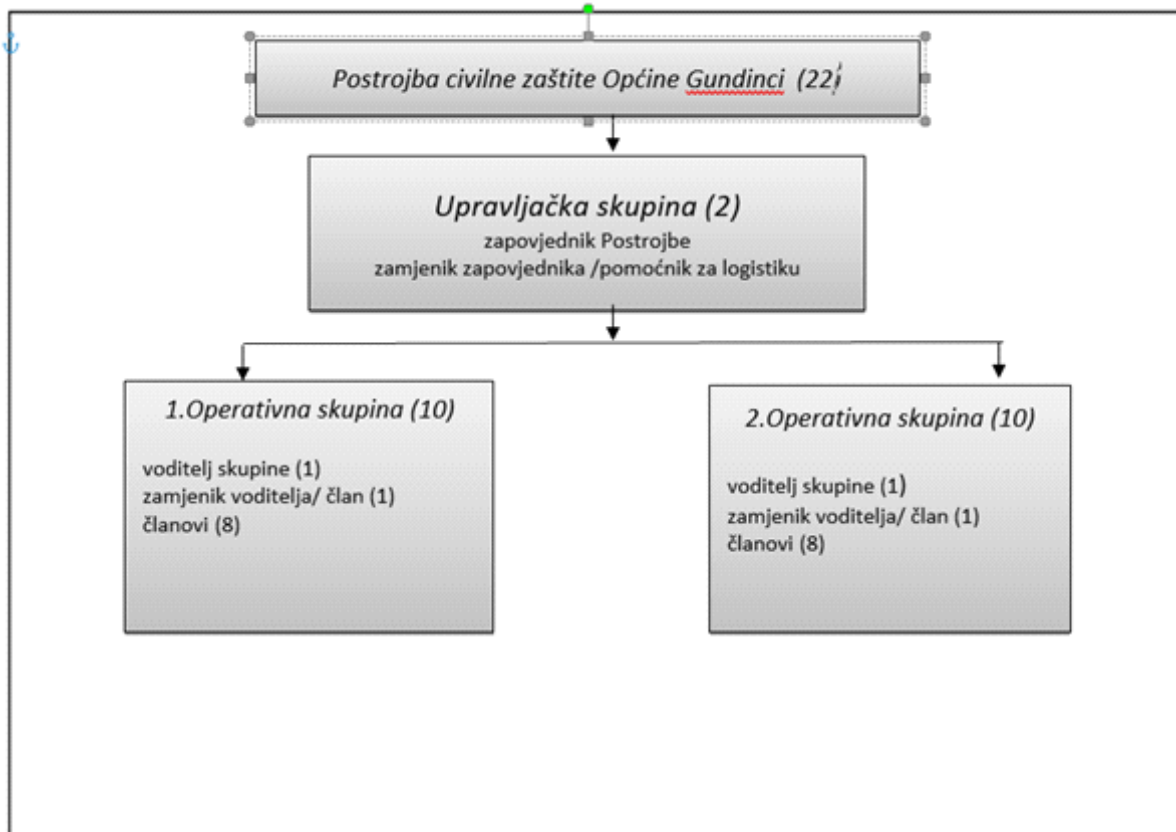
Postrojba civilne zaštite Općine Gundinci (22)

Upravljačka skupina (2)
zapovjednik Postrojbe
zamjenik zapovjednika /pomoćnik za logistiku

1.Operativna skupina (10)

voditelj skupine (1)
zamjenik voditelja/ član (1)
članovi (8)

2.Operativna skupina (10)

voditelj skupine (1)
zamjenik voditelja/ član (1)
članovi (8)